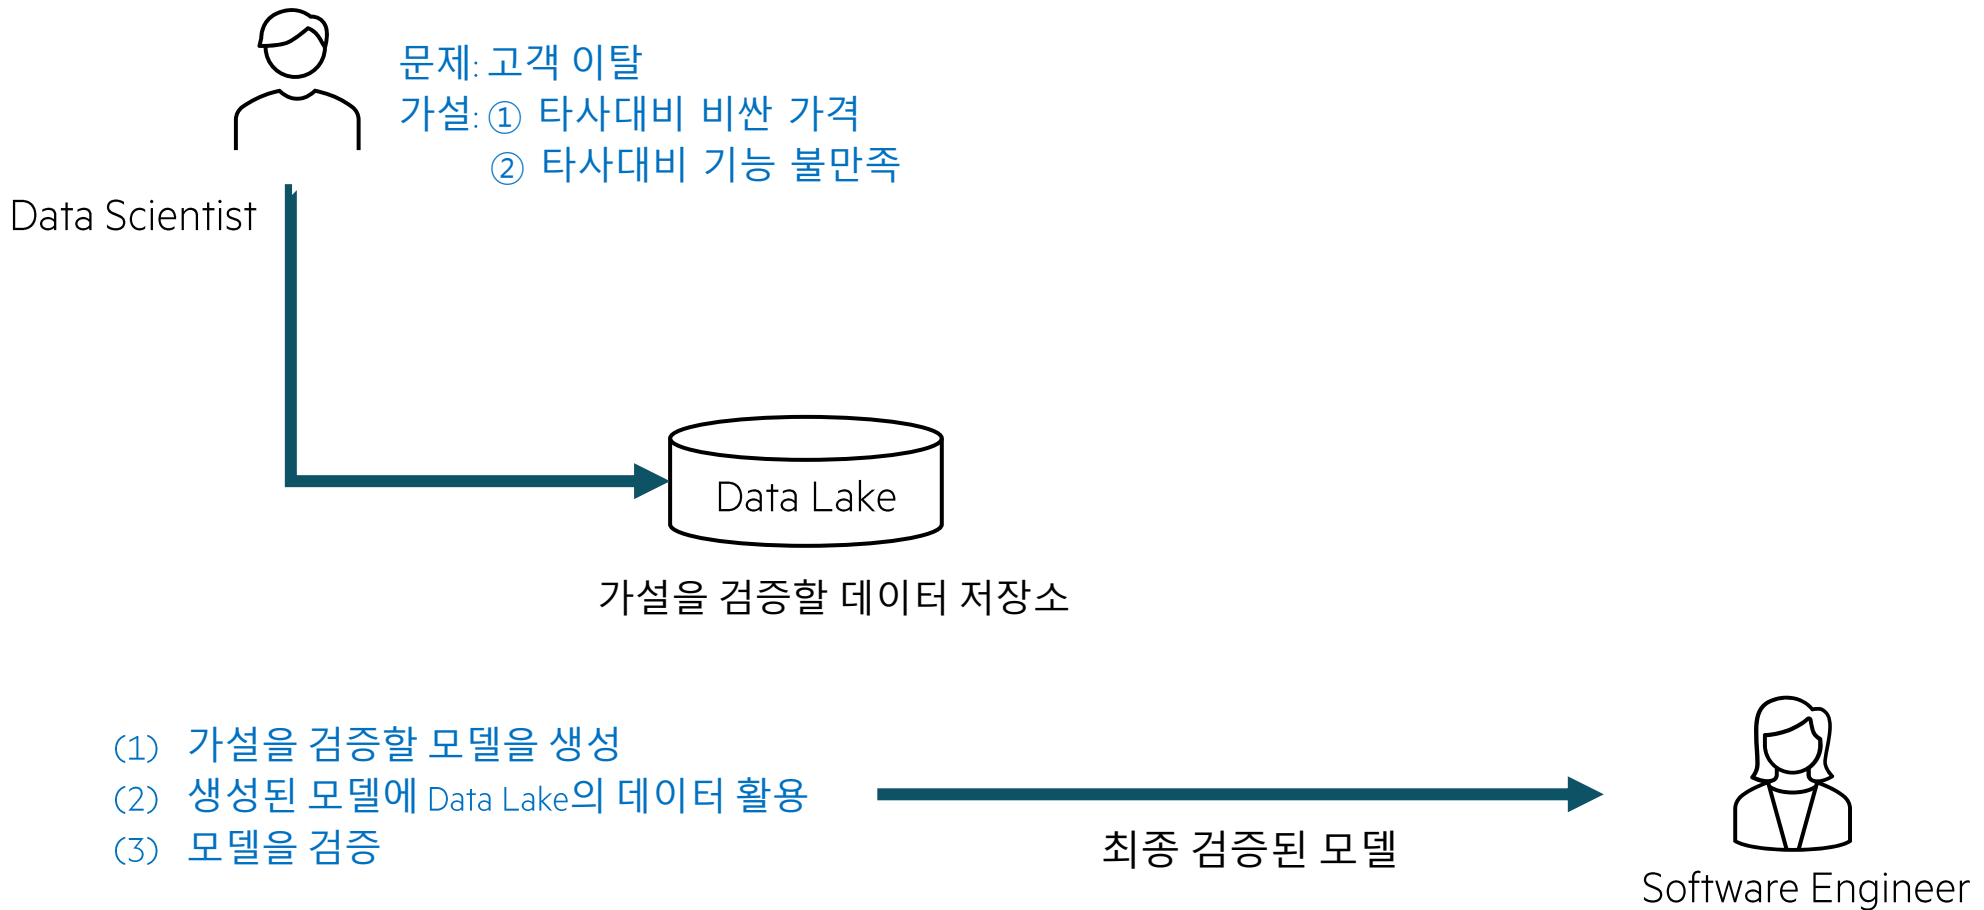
Data Scientist

문제: 고객 이탈
가설: ① 타사대비 비싼 가격
② 타사대비 기능 불만족

Data Lake

가설을 검증할 데이터 저장소

(1) 가설을 검증할 모델을 생성
(2) 생성된 모델에 Data Lake의 데이터 활용
(3) 모델을 검증

최종 검증된 모델

Software Engineer